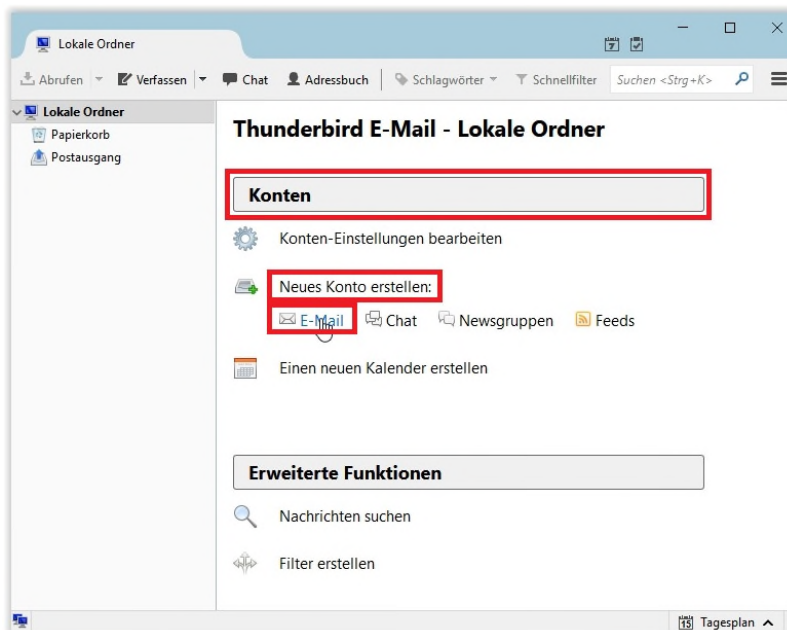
Lokale Ordner

Abrufen Verfassen Chat Adressbuch Schlagwörter Schnellfilter Suchen <Strg+K>

Lokale Ordner
Papierkorb
Postausgang

Thunderbird E-Mail - Lokale Ordner

Konten

Konten-Einstellungen bearbeiten

Neues Konto erstellen:

E-Mail Chat Newsgruppen Feeds

Einen neuen Kalender erstellen

Erweiterte Funktionen

Nachrichten suchen

Filter erstellen

Tagesplan